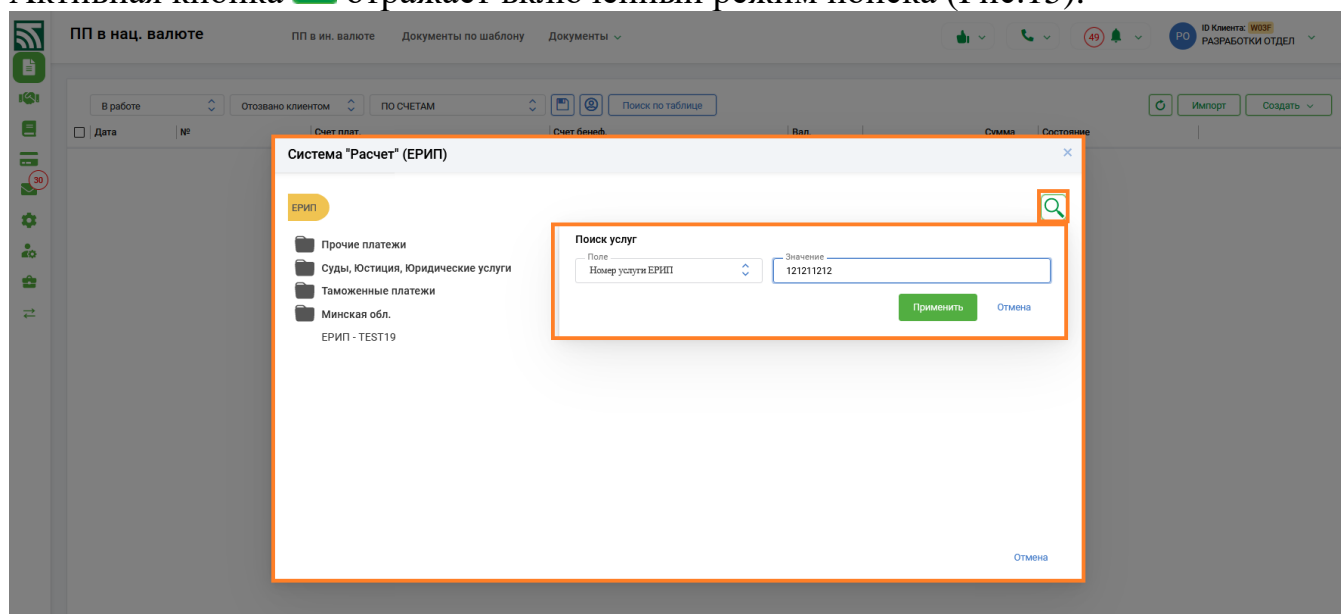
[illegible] отражает включенный режим поиска (Рис.15).

ПП в нац. валюте ПП в ин. валюте Документы по шаблону Документы

49

PO ID Клиента: W03F РАЗРАБОТКИ ОТДЕЛ

30

В работе Отозвано клиентом ПО СЧЕТАМ Поиск по таблице

Импорт Создать

Дата № Счет плат. Счет бенеф. Вал. Сумма Состояние

Система "Расчет" (ЕРИП)

ЕРИП

Прочие платежи

Суды, Юстиция, Юридические услуги

Таможенные платежи

Минская обл.

ЕРИП - TEST19

Поиск услуг

Поле
Номер услуги ЕРИП

Значение
121211212

Применить Отмена

Отмена